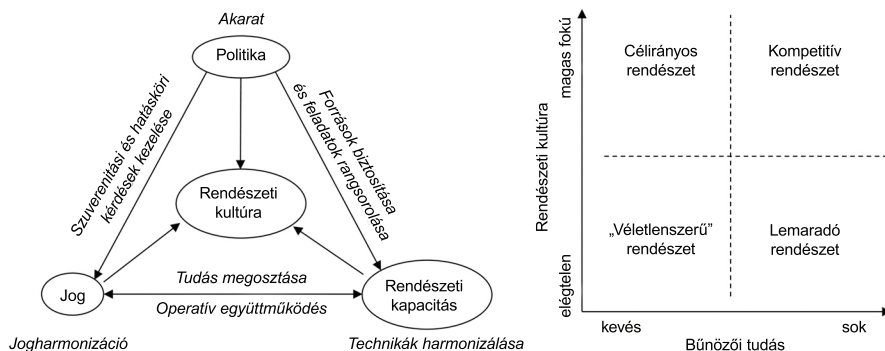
Akarat

Politika

Szuverenitási és hatásköri kérdések kezelése

Források biztosítása és feladatok rangsorolása

Rendészeti kultúra

Tudás megosztása

Jog

Operatív együttműködés

Rendészeti kapacitás

Jogharmonizáció

Technikák harmonizálása

Rendészeti kultúra

magas fokú

elégtelen

Célirányos rendészet

Kompetitív rendészet

„Véletlenszerű” rendészet

Lemaradó rendészet

kevés

sok

Bűnözői tudás